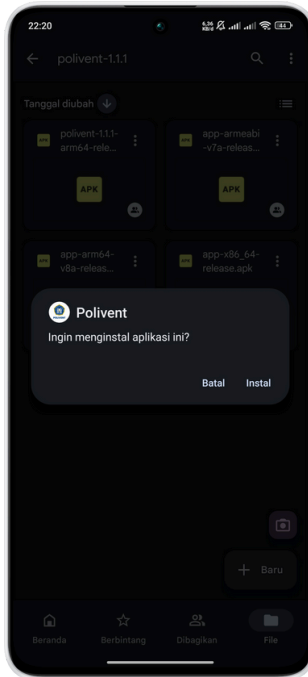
22:20

6,36 KB/d

84

polivent-1.1.1

Tanggal diubah

polivent-1.1.1-arm64-rele...

APK

app-armeabi-v7a-releas...

APK

app-arm64-v8a-releas...

app-x86_64-release.apk

Polivent

Ingin menginstal aplikasi ini?

Batal

Instal

Baru

Beranda

Berbintang

Dibagikan

File